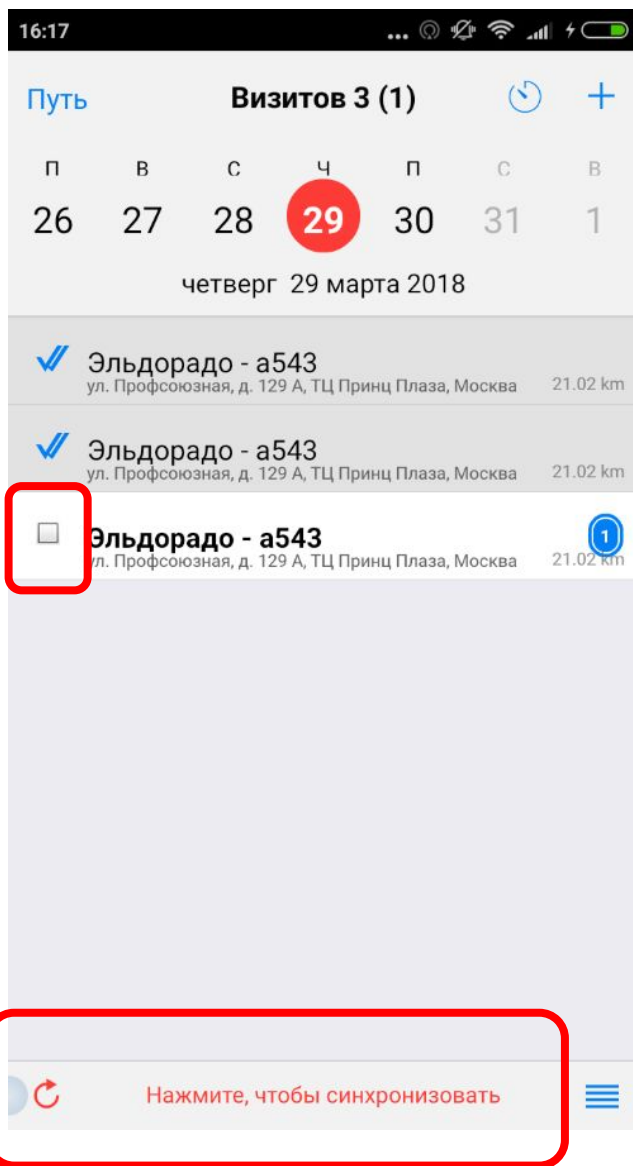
16:17

Путь Визитов 3 (1)

п в с ч п с в
26 27 28 29 30 31 1

четверг 29 марта 2018

Эльдорадо - а543
ул. Профсоюзная, д. 129 А, ТЦ Принц Плаза, Москва 21.02 km

Эльдорадо - а543
ул. Профсоюзная, д. 129 А, ТЦ Принц Плаза, Москва 21.02 km

Эльдорадо - а543
ул. Профсоюзная, д. 129 А, ТЦ Принц Плаза, Москва 1 21.02 km

Нажмите, чтобы синхронизовать